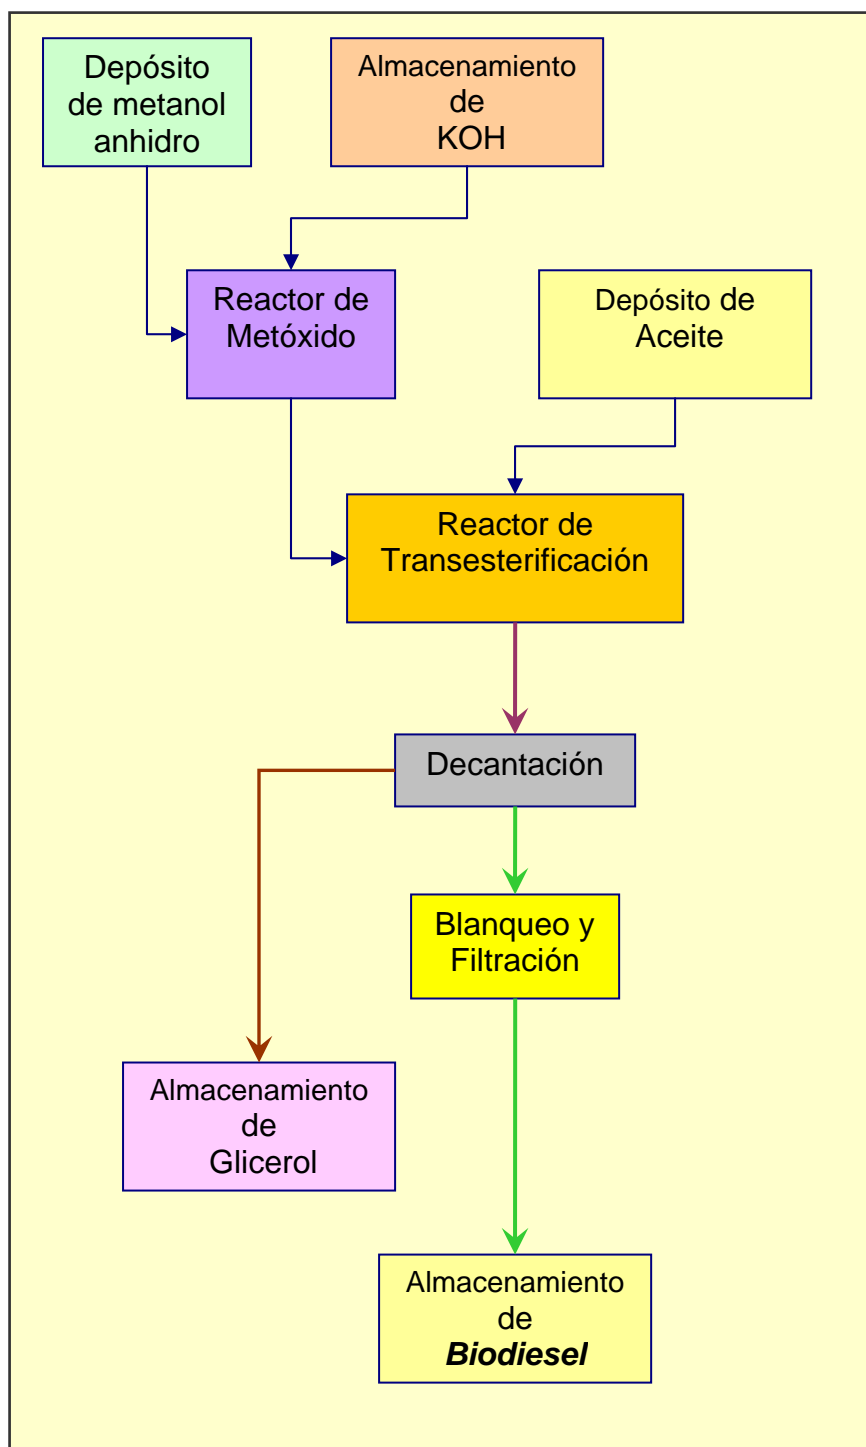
Depósito de metanol anhidro

Almacenamiento de KOH

Reactor de Metóxido

Depósito de Aceite

Reactor de Transesterificación

Decantación

Blanqueo y Filtración

Almacenamiento de Glicerol

Almacenamiento de *Biodiesel*